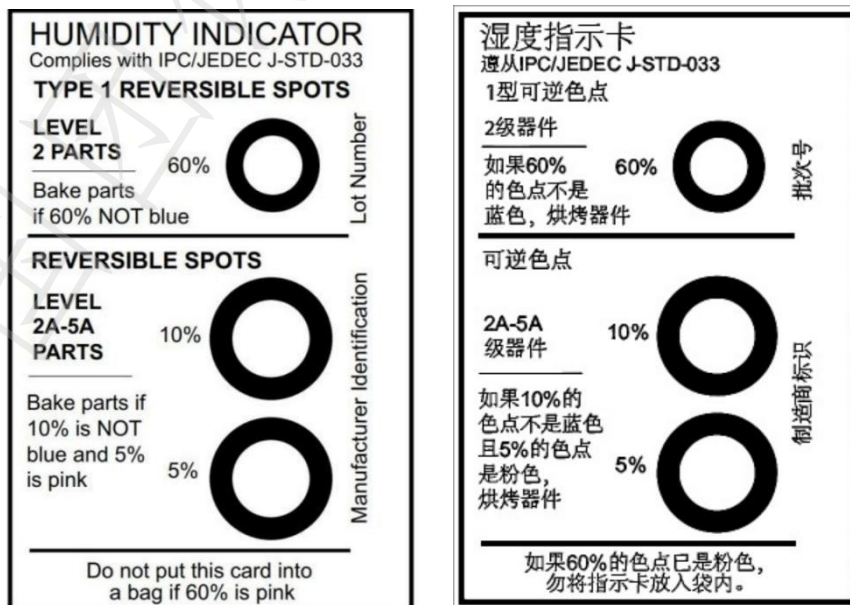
HUMIDITY INDICATOR
Complies with IPC/JEDEC J-STD-033
TYPE 1 REVERSIBLE SPOTS
LEVEL
2 PARTS
60%
Bake parts if 60% NOT blue
Lot Number
REVERSIBLE SPOTS
LEVEL
2A-5A
PARTS
10%
Bake parts if 10% is NOT blue and 5% is pink
5%
Manufacturer Identification
Do not put this card into a bag if 60% is pink

湿度指示卡
遵从IPC/JEDEC J-STD-033
1型可逆色点
2级器件
如果60%的色点不是蓝色，烘烤器件
60%
批次号
可逆色点
2A-5A
级器件
10%
如果10%的色点不是蓝色且5%的色点是粉色，烘烤器件
5%
制造商标识
如果60%的色点已是粉色，勿将指示卡放入袋内。